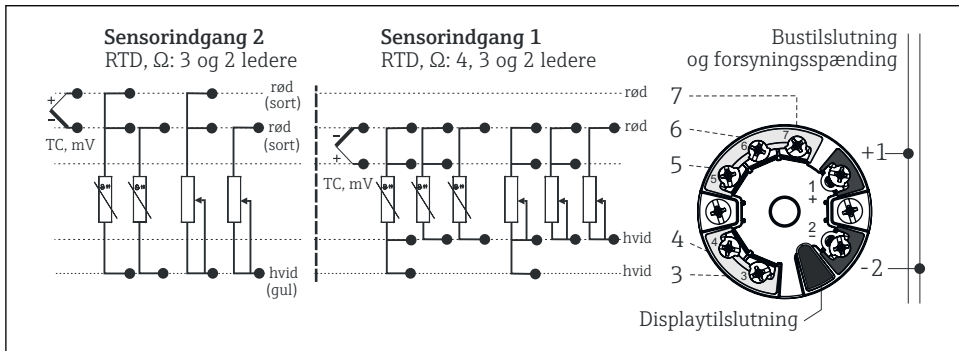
Sensorindgang 2
RTD, Ω: 3 og 2 ledere

Sensorindgang 1
RTD, Ω: 4, 3 og 2 ledere

Bustilslutning og forsyningsspænding

+
-
TC, mV

rød (sort)
rød (sort)
hvid (gul)

-
+
TC, mV

rød
rød
hvid
hvid

7
6
5
4
3

7
6
5
4
3
1
+
2
-

+1
-2

Displaytilslutning